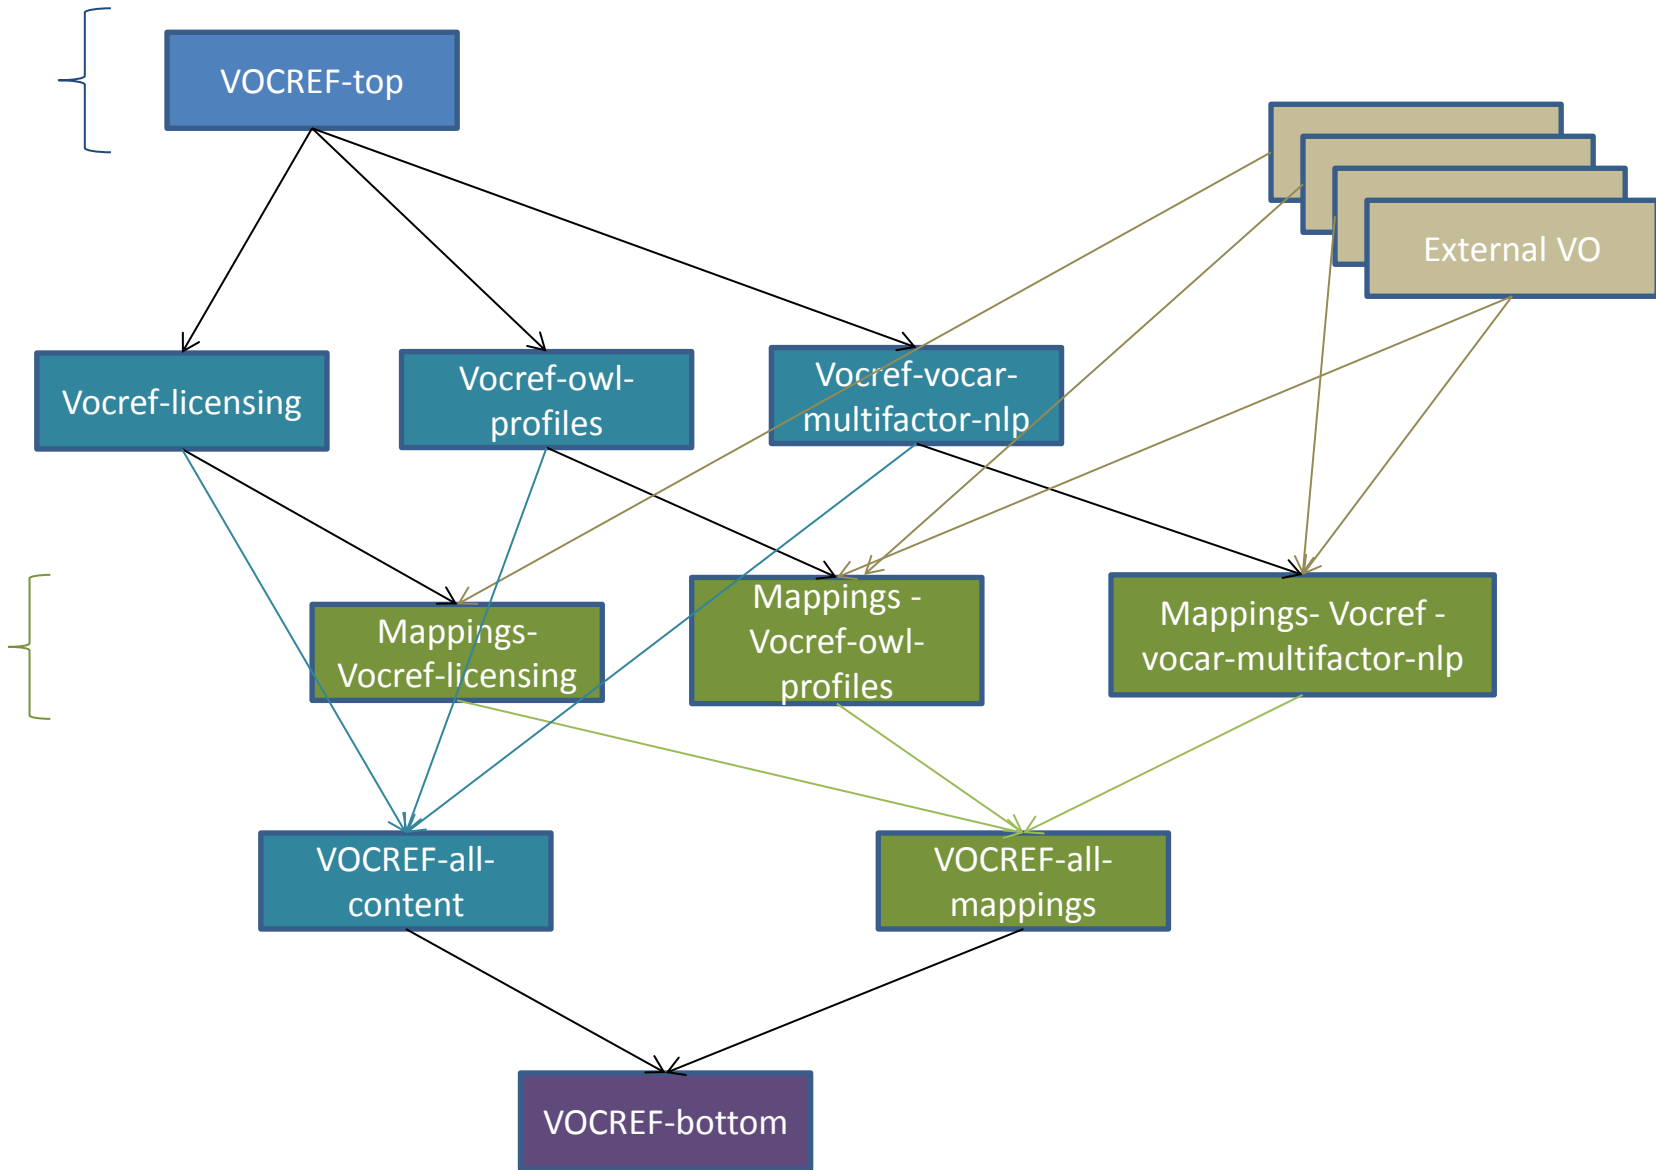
VOCREF-top

External VO

Vocref-licensing

Vocref-owl-profiles

Vocref-vocar-multifactor-nlp

Mappings-Vocref-licensing

Mappings - Vocref-owl-profiles

Mappings- Vocref - vocar-multifactor-nlp

VOCREF-all-content

VOCREF-all-mappings

VOCREF-bottom